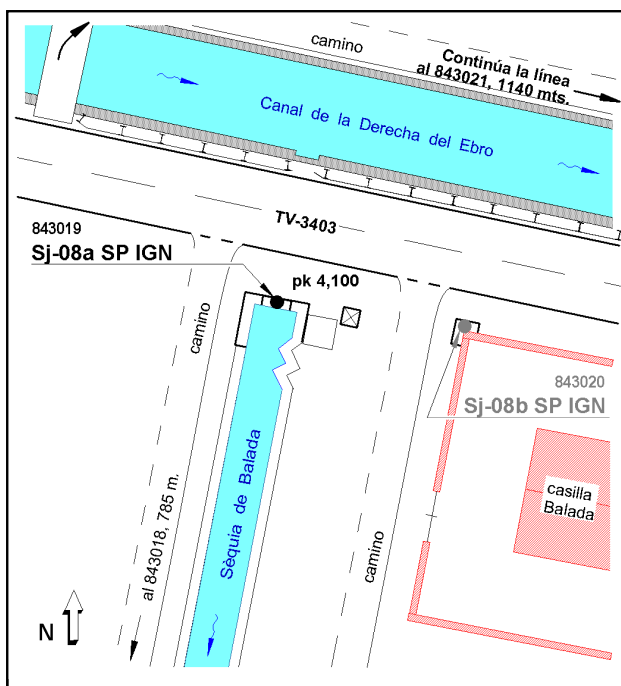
camino

Continúa la línea al 843021, 1140 mts.

Canal de la Derecha del Ebro

TV-3403

843019
Sj-08a SP IGN

pk 4,100

camino

Séquia de Balada

843020
Sj-08b SP IGN

casilla Balada

camino

al 843018, 785 m.

N